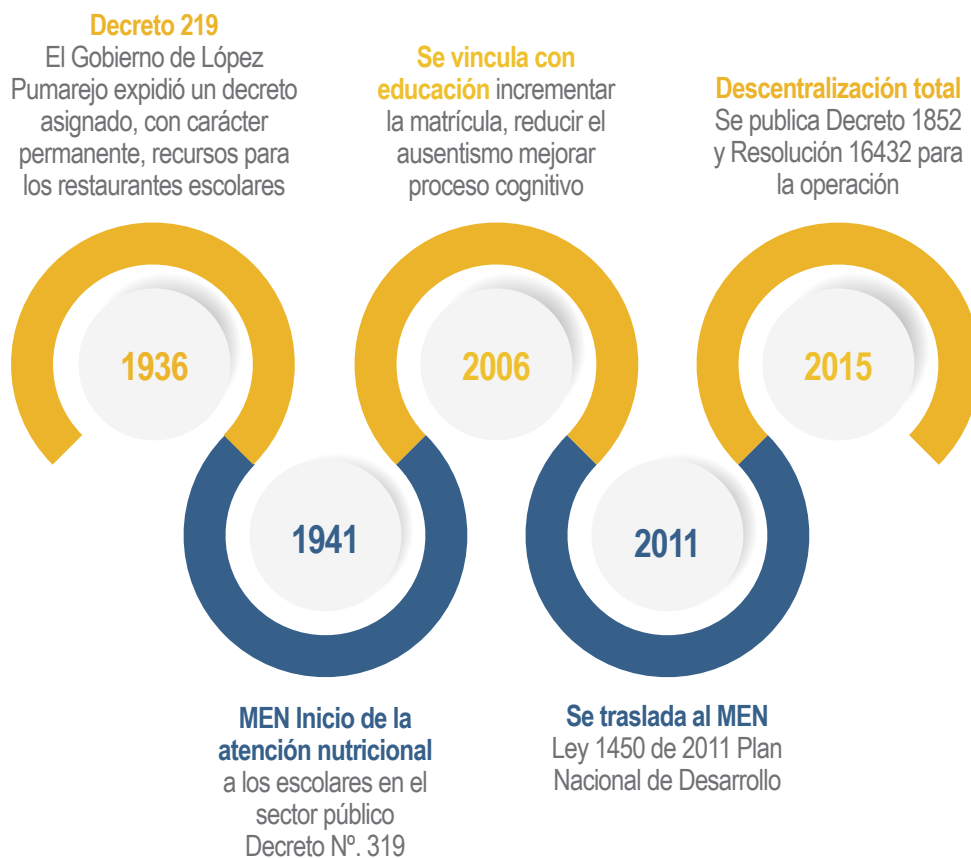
Decreto 219
El Gobierno de López Pumarejo expidió un decreto asignado, con carácter permanente, recursos para los restaurantes escolares

Se vincula con educación incrementar la matrícula, reducir el ausentismo mejorar proceso cognitivo

Descentralización total
Se publica Decreto 1852 y Resolución 16432 para la operación

1936

2006

2015

1941

2011

MEN Inicio de la atención nutricional a los escolares en el sector público Decreto Nº. 319

Se traslada al MEN
Ley 1450 de 2011 Plan Nacional de Desarrollo